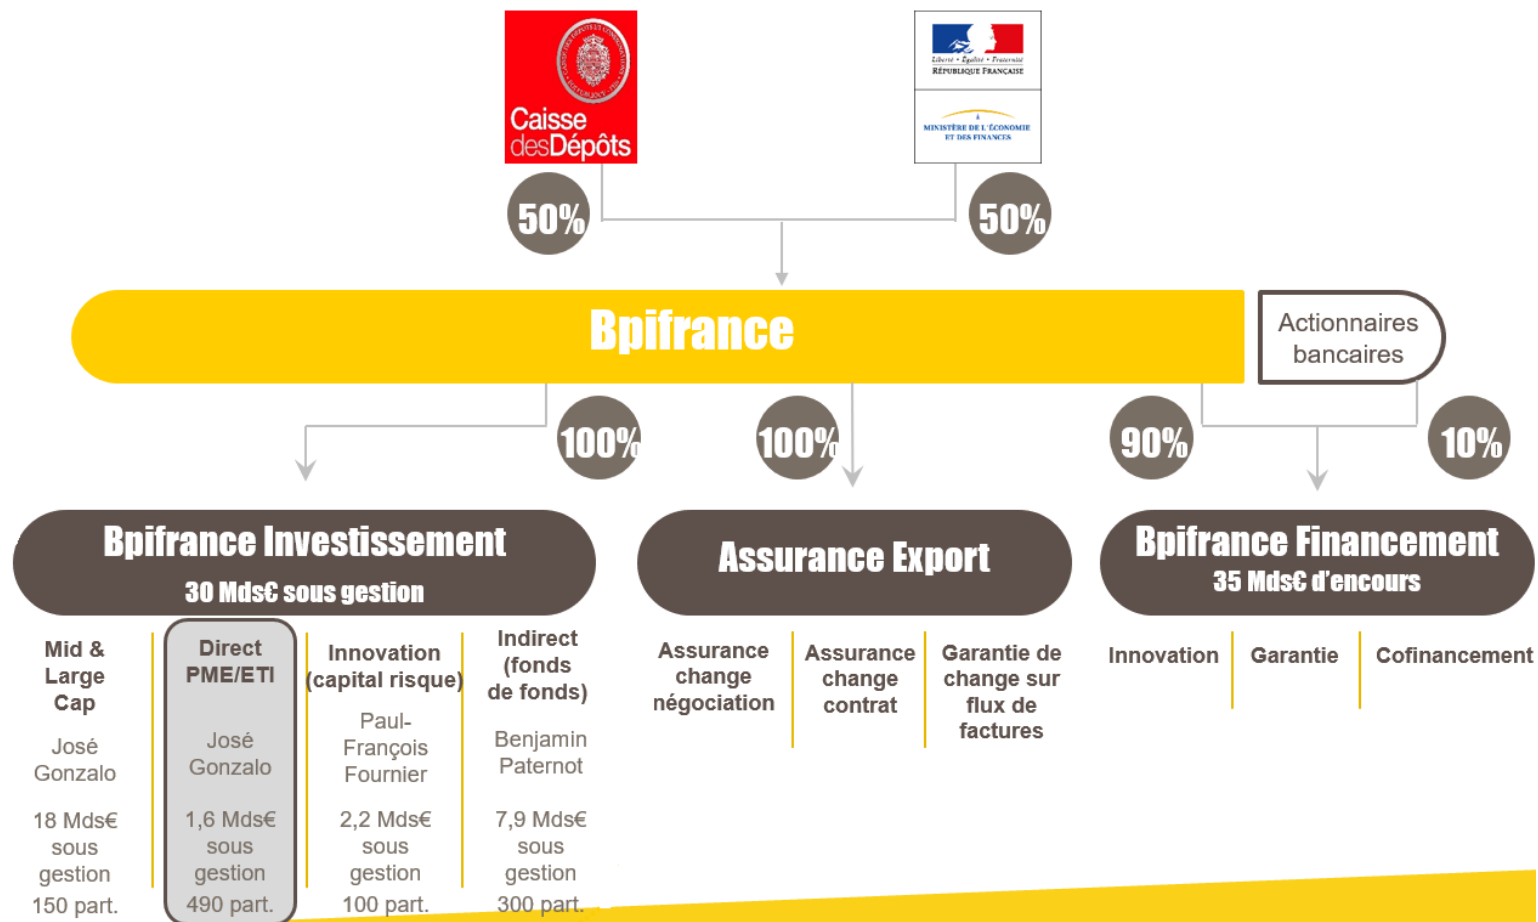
Caisse desDépôts

Liberté • Égalité • Fraternité
RÉPUBLIQUE FRANÇAISE

MINISTÈRE DE L'ÉCONOMIE ET DES FINANCES

50%

50%

Bpifrance

Actionnaires bancaires

100%

100%

90%

10%

Bpifrance Investissement
30 Mds€ sous gestion

Assurance Export

Bpifrance Financement
35 Mds€ d'encours

Mid & Large Cap
José Gonzalo
18 Mds€ sous gestion
150 part.

Direct PME/ETI
José Gonzalo
1,6 Mds€ sous gestion
490 part.

Innovation (capital risque)
Paul-François Fournier
2,2 Mds€ sous gestion
100 part.

Indirect (fonds de fonds)
Benjamin Paternot
7,9 Mds€ sous gestion
300 part.

Assurance change négociation

Assurance change contrat

Garantie de change sur flux de factures

Innovation

Garantie

Cofinancement